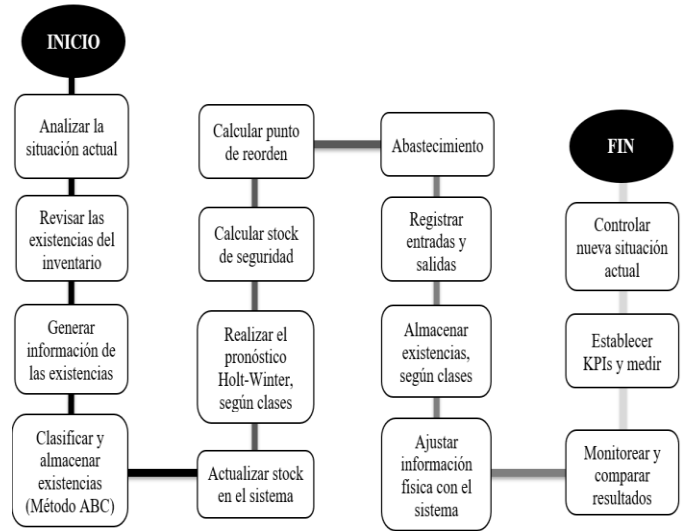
INICIO

Analizar la situación actual

Revisar las existencias del inventario

Generar información de las existencias

Clasificar y almacenar existencias (Método ABC)

Actualizar stock en el sistema

Realizar el pronóstico Holt-Winter, según clases

Calcular stock de seguridad

Calcular punto de reorden

Abastecimiento

Registrar entradas y salidas

Almacenar existencias, según clases

Ajustar información física con el sistema

Monitorear y comparar resultados

Establecer KPIs y medir

Controlar nueva situación actual

FIN